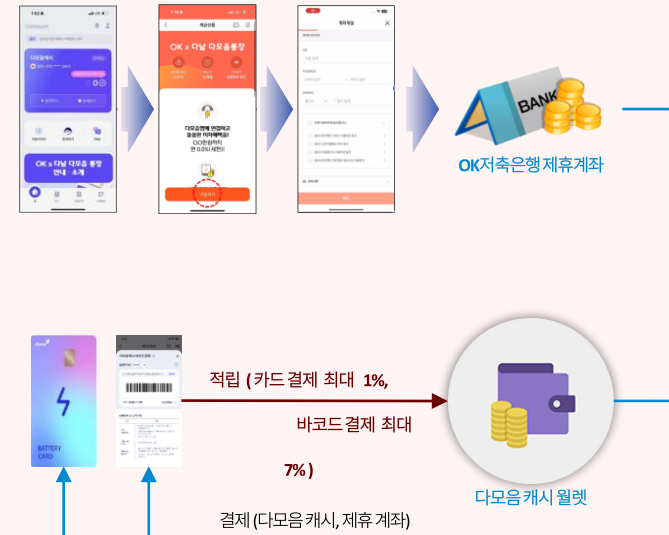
OK x 다날 다모음 통장

다모음통장에 연결하고 쓸 때마다 이자혜택이 OO원마다 연 0.0% 쌓인다

OK x 다날 다모음 통장 안내 · 소개

BANK

OK저축은행 제휴계좌

BATTERY CARD

적립 ( 카드 결제 최대 1%,

바코드 결제 최대

7% )

다모음 캐시 월렛

결제 (다모음 캐시, 제휴 계좌)